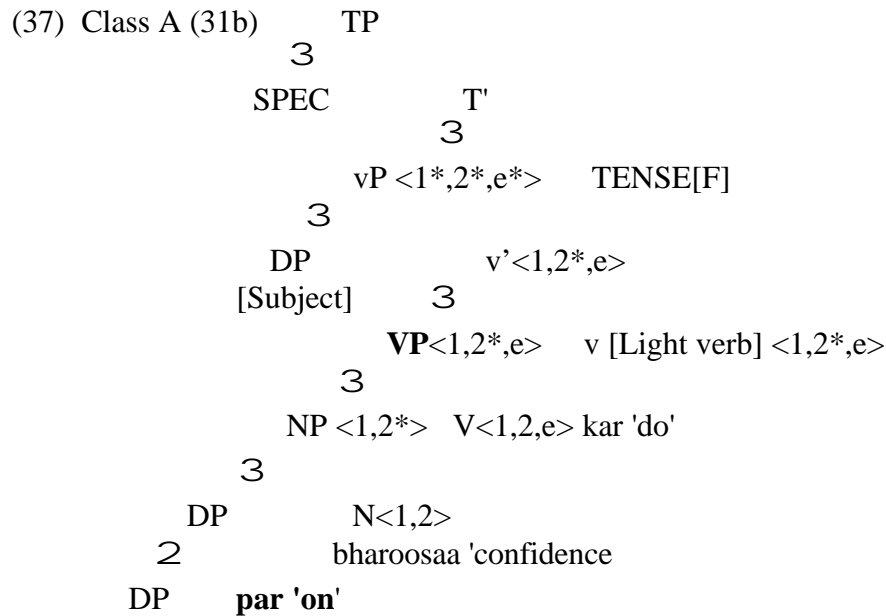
(37) Class A (31b) TP
3
SPEC T'
3
vP <1*,2*,e*> TENSE[F]
3
DP v'<1,2*,e>
[Subject] 3
**VP**<1,2*,e> v [Light verb] <1,2*,e>
3
NP <1,2*> V<1,2,e> kar 'do'
3
DP N<1,2>
2 bharoosaa 'confidence
DP **par 'on'**